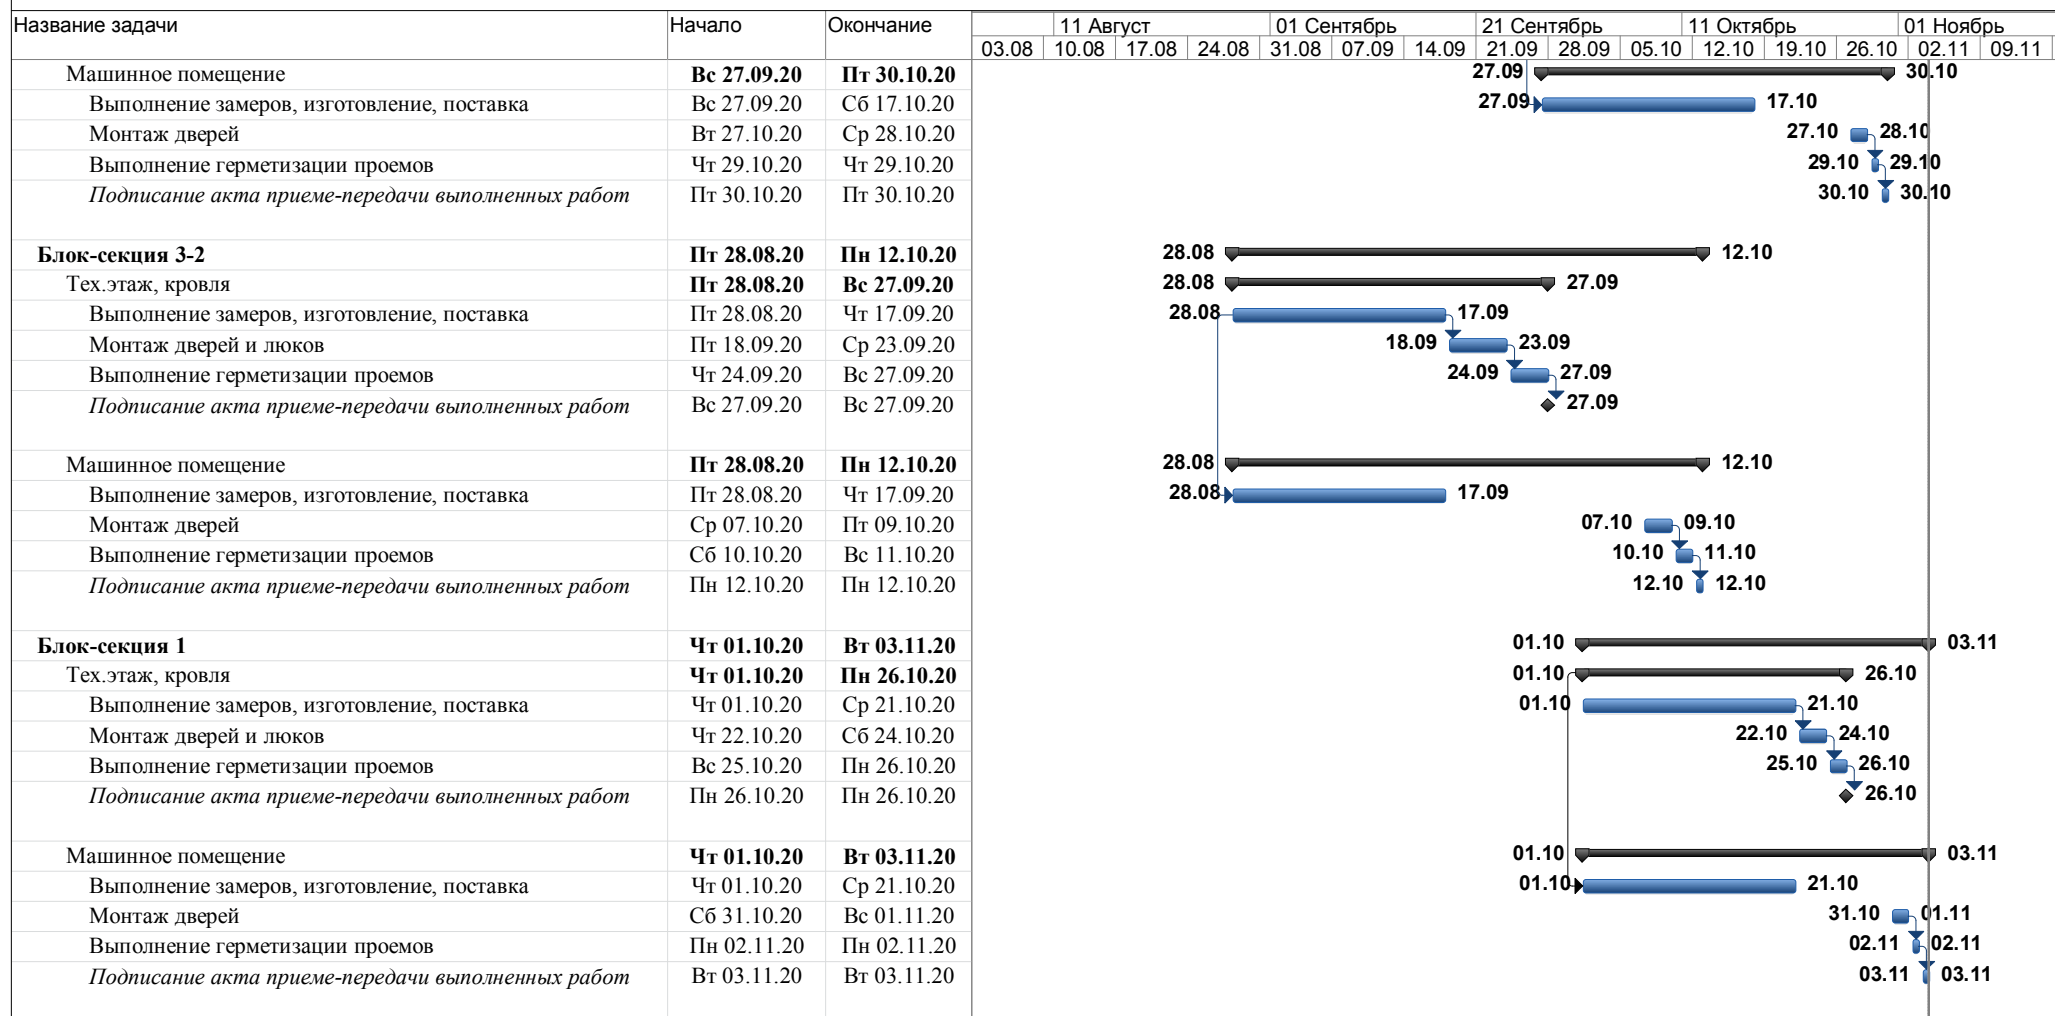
| Название задачи | Начало | Окончание |
|---|---|---|
| Машинное помещение | **Вс 27.09.20** | **Пт 30.10.20** |
| Выполнение замеров, изготовление, поставка | Вс 27.09.20 | Сб 17.10.20 |
| Монтаж дверей | Вт 27.10.20 | Ср 28.10.20 |
| Выполнение герметизации проемов | Чт 29.10.20 | Чт 29.10.20 |
| *Подписание акта приеме-передачи выполненных работ* | Пт 30.10.20 | Пт 30.10.20 |
| **Блок-секция 3-2** | **Пт 28.08.20** | **Пн 12.10.20** |
| Тех.этаж, кровля | **Пт 28.08.20** | **Вс 27.09.20** |
| Выполнение замеров, изготовление, поставка | Пт 28.08.20 | Чт 17.09.20 |
| Монтаж дверей и люков | Пт 18.09.20 | Ср 23.09.20 |
| Выполнение герметизации проемов | Чт 24.09.20 | Вс 27.09.20 |
| *Подписание акта приеме-передачи выполненных работ* | Вс 27.09.20 | Вс 27.09.20 |
| Машинное помещение | **Пт 28.08.20** | **Пн 12.10.20** |
| Выполнение замеров, изготовление, поставка | Пт 28.08.20 | Чт 17.09.20 |
| Монтаж дверей | Ср 07.10.20 | Пт 09.10.20 |
| Выполнение герметизации проемов | Сб 10.10.20 | Вс 11.10.20 |
| *Подписание акта приеме-передачи выполненных работ* | Пн 12.10.20 | Пн 12.10.20 |
| **Блок-секция 1** | **Чт 01.10.20** | **Вт 03.11.20** |
| Тех.этаж, кровля | **Чт 01.10.20** | **Пн 26.10.20** |
| Выполнение замеров, изготовление, поставка | Чт 01.10.20 | Ср 21.10.20 |
| Монтаж дверей и люков | Чт 22.10.20 | Сб 24.10.20 |
| Выполнение герметизации проемов | Вс 25.10.20 | Пн 26.10.20 |
| *Подписание акта приеме-передачи выполненных работ* | Пн 26.10.20 | Пн 26.10.20 |
| Машинное помещение | **Чт 01.10.20** | **Вт 03.11.20** |
| Выполнение замеров, изготовление, поставка | Чт 01.10.20 | Ср 21.10.20 |
| Монтаж дверей | Сб 31.10.20 | Вс 01.11.20 |
| Выполнение герметизации проемов | Пн 02.11.20 | Пн 02.11.20 |
| *Подписание акта приеме-передачи выполненных работ* | Вт 03.11.20 | Вт 03.11.20 |

11 Август | 01 Сентябрь | 21 Сентябрь | 11 Октябрь | 01 Ноябрь
03.08 | 10.08 | 17.08 | 24.08 | 31.08 | 07.09 | 14.09 | 21.09 | 28.09 | 05.10 | 12.10 | 19.10 | 26.10 | 02.11 | 09.11

27.09 30.10
27.09 17.10
27.10 28.10
29.10 29.10
30.10 30.10
28.08 12.10
28.08 27.09
28.08 17.09
18.09 23.09
24.09 27.09
27.09
28.08 12.10
28.08 17.09
07.10 09.10
10.10 11.10
12.10 12.10
01.10 03.11
01.10 26.10
01.10 21.10
22.10 24.10
25.10 26.10
26.10
01.10 03.11
01.10 21.10
31.10 01.11
02.11 02.11
03.11 03.11